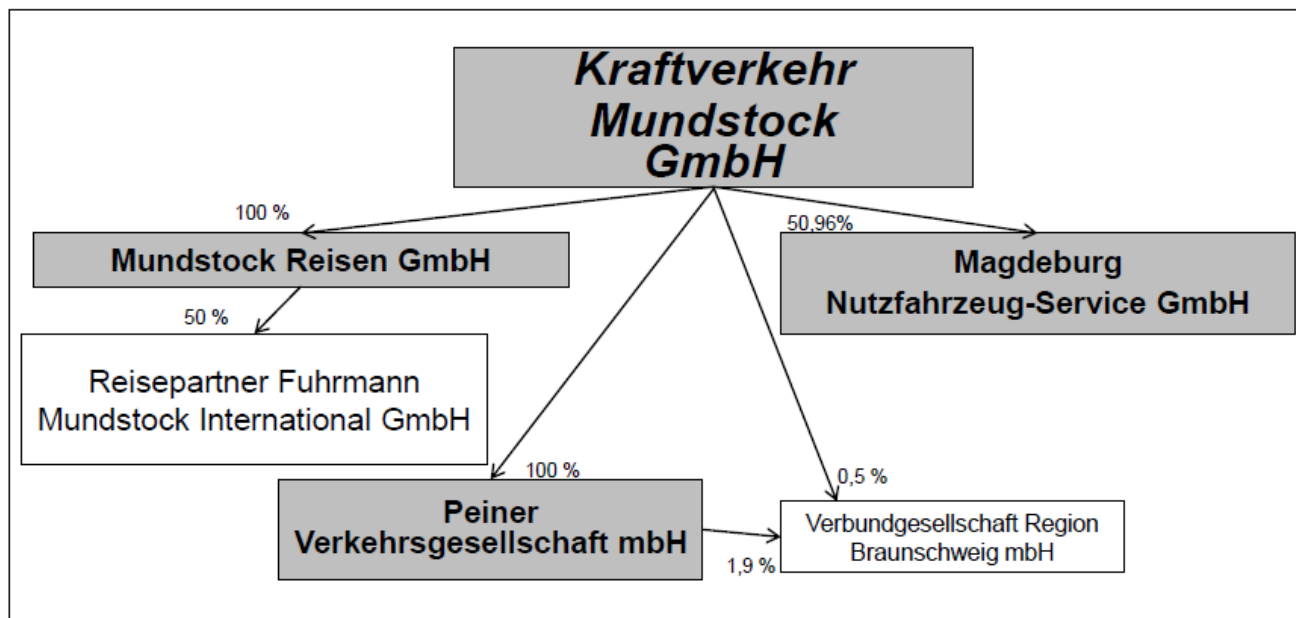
Kraftverkehr Mundstock GmbH

100 %

Mundstock Reisen GmbH

50,96%

Magdeburg Nutzfahrzeug-Service GmbH

50 %

Reisepartner Fuhrmann Mundstock International GmbH

100 %

0,5 %

Peiner Verkehrsgesellschaft mbH

Verbundgesellschaft Region Braunschweig mbH

1,9 %